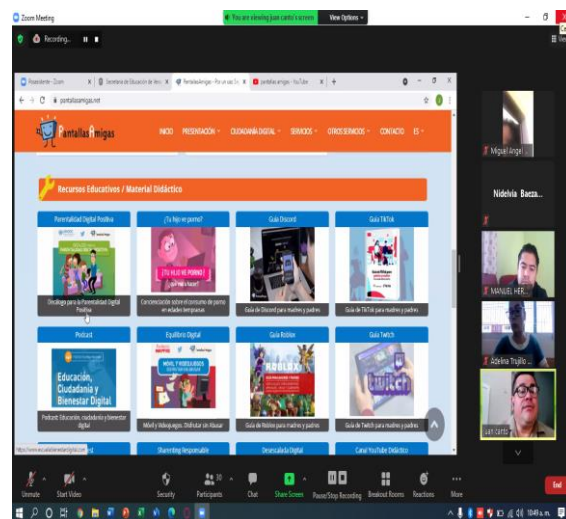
Zoom Meeting

You are viewing juan carlos's screen

View Options

Recording...

Pantallas Amigas

pantallasamigas.net

INICIO PRESENTACIÓN CIUDADANÍA DIGITAL SERVICIOS OTROS SERVICIOS CONTACTO ES

Recursos Educativos / Material Didáctico

Parentalidad Digital Positiva

¿Tu hijo ve porno?

Guía Discord

Guía TikTok

Decálogo para la Parentalidad Digital Positiva

Concienciación sobre el consumo de porno en edades tempranas

Guía de Discord para madres y padres

Guía de TikTok para madres y padres

Podcast

Equilibrio Digital

Guía Roblox

Guía Twitch

Educación, Ciudadanía y Bienestar Digital

Podcast: Educación, ciudadanía y bienestar digital

Móvil y Videojuegos: Disfrutar sin Abusar

Guía de Roblox para madres y padres

Guía de Twitch para madres y padres

Sharenting Responsable

Desescalada Digital

Canal YouTube Didáctico

Miguel Angel

Nidelvia Bacza...

MANUEL HER...

Adelina Trujillo ...

Luis Carlos

Unmute

Start Video

Security

Participants

Chat

Share Screen

Pause/Stop Recording

Breakout Rooms

Reactions

More

End